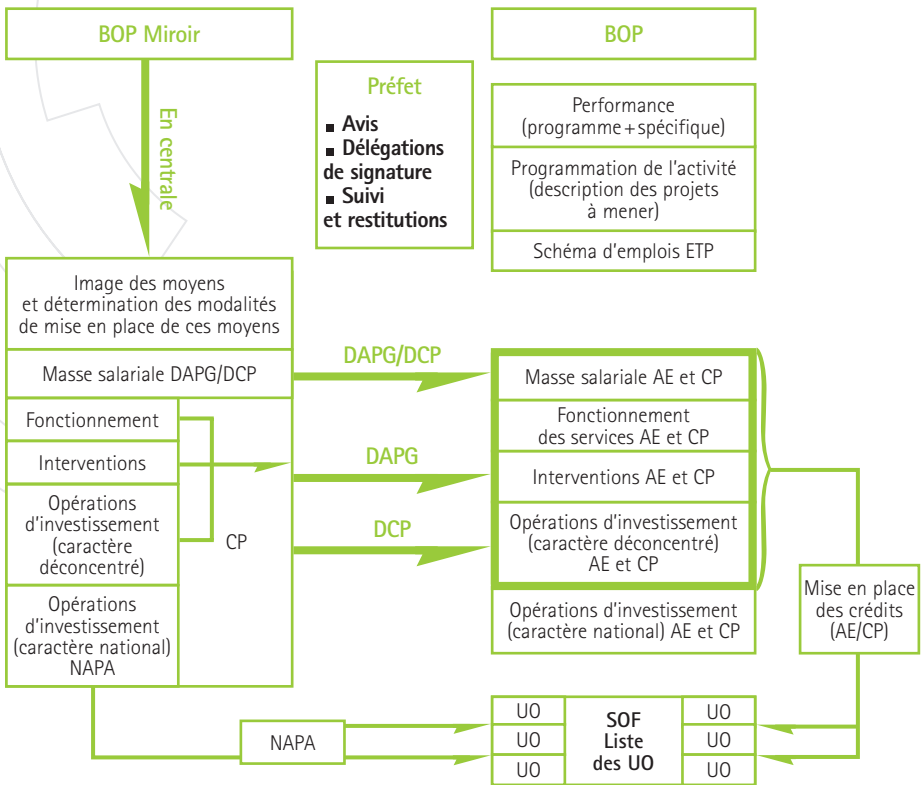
BOP Miroir

BOP

En centrale

Préfet

Avis
Délégations de signature
Suivi et restitutions

Performance (programme + spécifique)

Programmation de l'activité (description des projets à mener)

Schéma d'emplois ETP

Image des moyens et détermination des modalités de mise en place de ces moyens

Masse salariale DAPG/DCP

Fonctionnement

Interventions

Opérations d'investissement (caractère déconcentré)

CP

Opérations d'investissement (caractère national) NAPA

DAPG/DCP

DAPG

DCP

Masse salariale AE et CP

Fonctionnement des services AE et CP

Interventions AE et CP

Opérations d'investissement (caractère déconcentré) AE et CP

Opérations d'investissement (caractère national) AE et CP

Mise en place des crédits (AE/CP)

NAPA

UO
UO
UO

SOF
Liste
des UO

UO
UO
UO